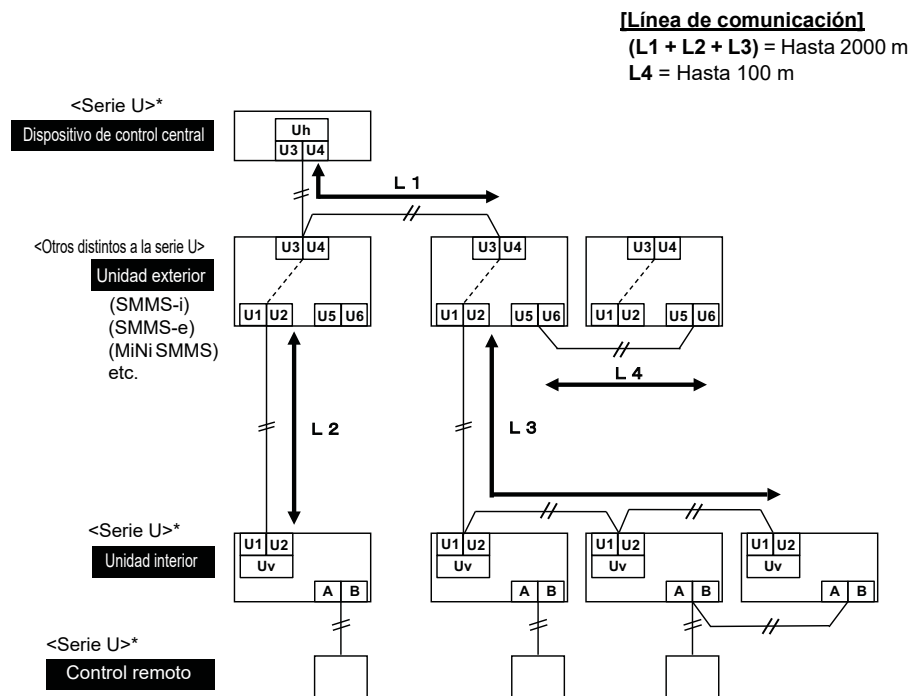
[Línea de comunicación]
(L1 + L2 + L3) = Hasta 2000 m
L4 = Hasta 100 m

<Serie U>*
Dispositivo de control central

Uh
U3 U4

L 1

<Otros distintos a la serie U>
Unidad exterior
(SMMS-i)
(SMMS-e)
(MiNi SMMS)
etc.

U3 U4
U1 U2 U5 U6

U3 U4
U1 U2 U5 U6

U3 U4
U1 U2 U5 U6

L 4

L 2

L 3

<Serie U>*
Unidad interior

U1 U2
Uv
A B

U1 U2
Uv
A B

U1 U2
Uv
A B

U1 U2
Uv
A B

<Serie U>*
Control remoto